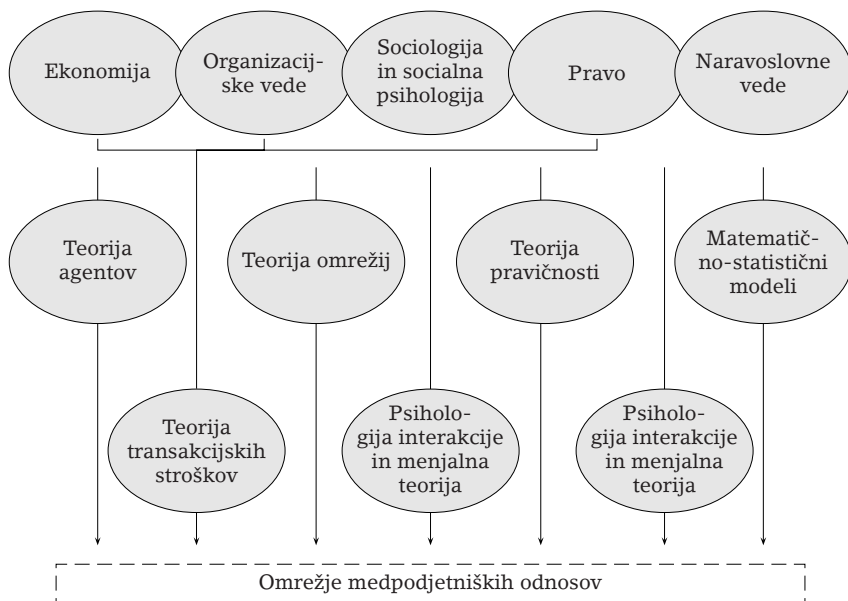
Ekonomija

Organizacijske vede

Sociologija in socialna psihologija

Pravo

Naravoslovne vede

Teorija agentov

Teorija omrežij

Teorija pravičnosti

Matematično-statistični modeli

Teorija transakcijskih stroškov

Psihologija interakcije in menjalna teorija

Psihologija interakcije in menjalna teorija

Omrežje medpodjetniških odnosov